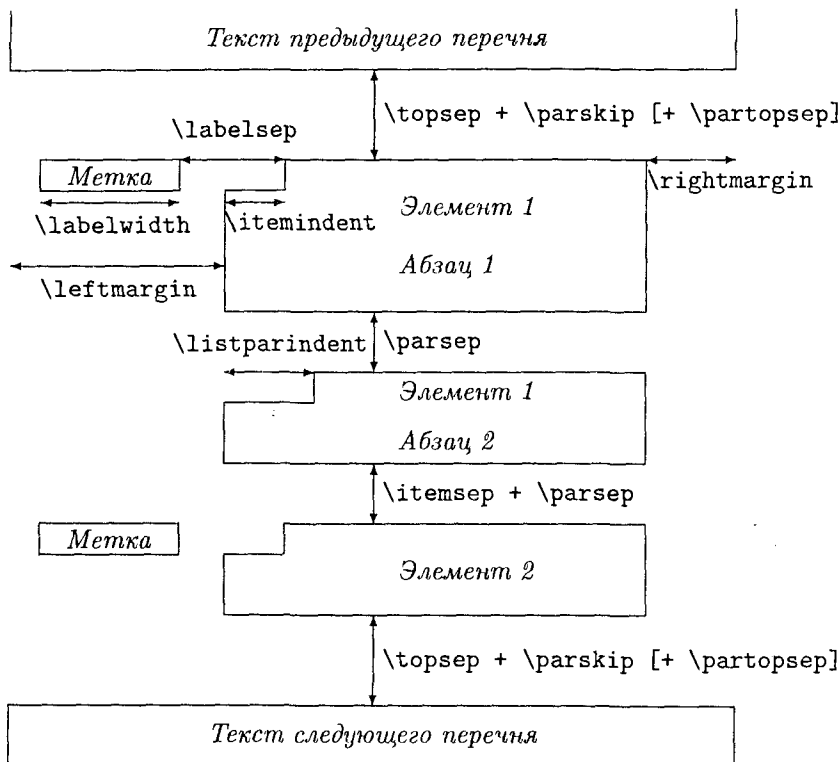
Текст предыдущего перечня

\topsep + \parskip [+ \partopsep]

\labelsep

Метка

\rightmargin

\labelwidth

\itemindent

Элемент 1

Абзац 1

\leftmargin

\listparindent

\parsep

Элемент 1

Абзац 2

\itemsep + \parsep

Метка

Элемент 2

\topsep + \parskip [+ \partopsep]

Текст следующего перечня